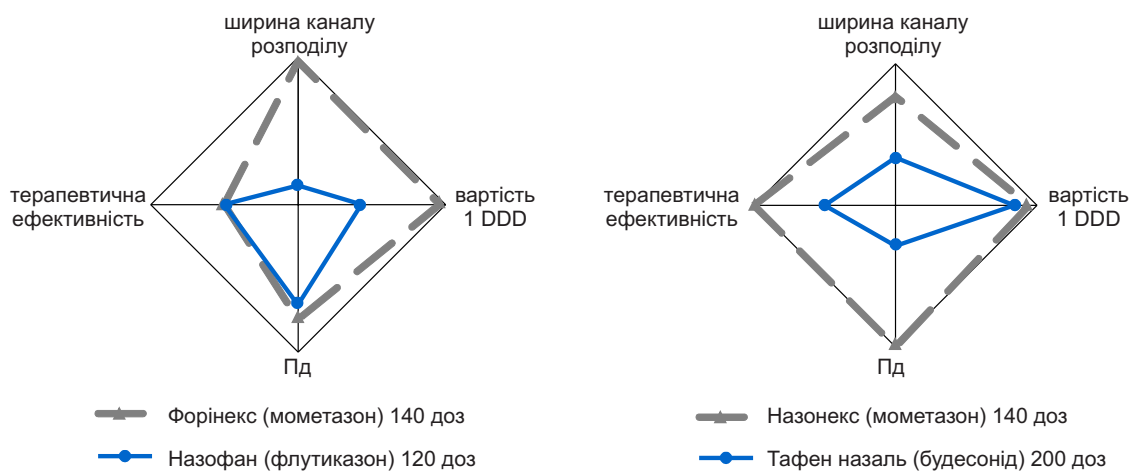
ширина каналу розподілу

терапевтична ефективність

вартість 1 DDD

Пд

Форінекс (мометазон) 140 доз

Назофан (флутиказон) 120 доз

ширина каналу розподілу

терапевтична ефективність

вартість 1 DDD

Пд

Назонекс (мометазон) 140 доз

Тафен назаль (будесонід) 200 доз